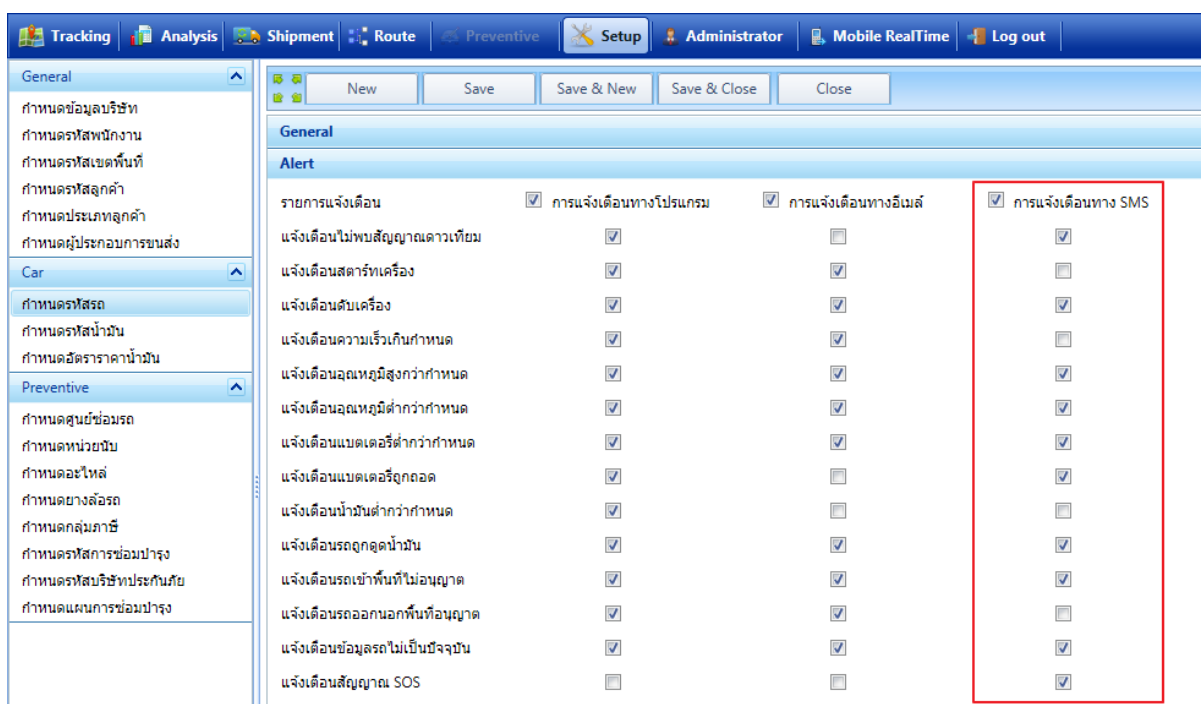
Tracking | Analysis | Shipment | Route | Preventive | Setup | Administrator | Mobile RealTime | Log out

General
กำหนดข้อมูลบริษัท
กำหนดรหัสพนักงาน
กำหนดรหัสเขตพื้นที่
กำหนดรหัสลูกค้า
กำหนดประเภทลูกค้า
กำหนดผู้ประกอบการขนส่ง

Car
กำหนดรหัสรถ
กำหนดรหัสน้ำมัน
กำหนดอัตราราคาน้ำมัน

Preventive
กำหนดศูนย์ซ่อมรถ
กำหนดหน่วยนับ
กำหนดอะไหล่
กำหนดยางล้อรถ
กำหนดกลุ่มภาษี
กำหนดรหัสการซ่อมบำรุง
กำหนดรหัสบริษัทประกันภัย
กำหนดแผนการซ่อมบำรุง

New | Save | Save & New | Save & Close | Close

General
Alert

| รายการแจ้งเตือน | การแจ้งเตือนทางโปรแกรม | การแจ้งเตือนทางอีเมล์ | การแจ้งเตือนทาง SMS |
|---|---|---|---|
| แจ้งเตือนไม่พบสัญญาณดาวเทียม | ☑ | ☐ | ☑ |
| แจ้งเตือนสตาร์ทเครื่อง | ☑ | ☑ | ☐ |
| แจ้งเตือนดับเครื่อง | ☑ | ☑ | ☑ |
| แจ้งเตือนความเร็วเกินกำหนด | ☑ | ☑ | ☐ |
| แจ้งเตือนอุณหภูมิสูงกว่ากำหนด | ☑ | ☑ | ☑ |
| แจ้งเตือนอุณหภูมิต่ำกว่ากำหนด | ☑ | ☑ | ☑ |
| แจ้งเตือนแบตเตอรี่ต่ำกว่ากำหนด | ☑ | ☑ | ☑ |
| แจ้งเตือนแบตเตอรี่ถูกถอด | ☑ | ☐ | ☑ |
| แจ้งเตือนน้ำมันต่ำกว่ากำหนด | ☑ | ☐ | ☐ |
| แจ้งเตือนรถถูกดูดน้ำมัน | ☑ | ☑ | ☑ |
| แจ้งเตือนรถเข้าพื้นที่ไม่อนุญาต | ☑ | ☑ | ☑ |
| แจ้งเตือนรถออกนอกพื้นที่อนุญาต | ☑ | ☑ | ☐ |
| แจ้งเตือนข้อมูลรถไม่เป็นปัจจุบัน | ☑ | ☑ | ☑ |
| แจ้งเตือนสัญญาณ SOS | ☐ | ☐ | ☑ |